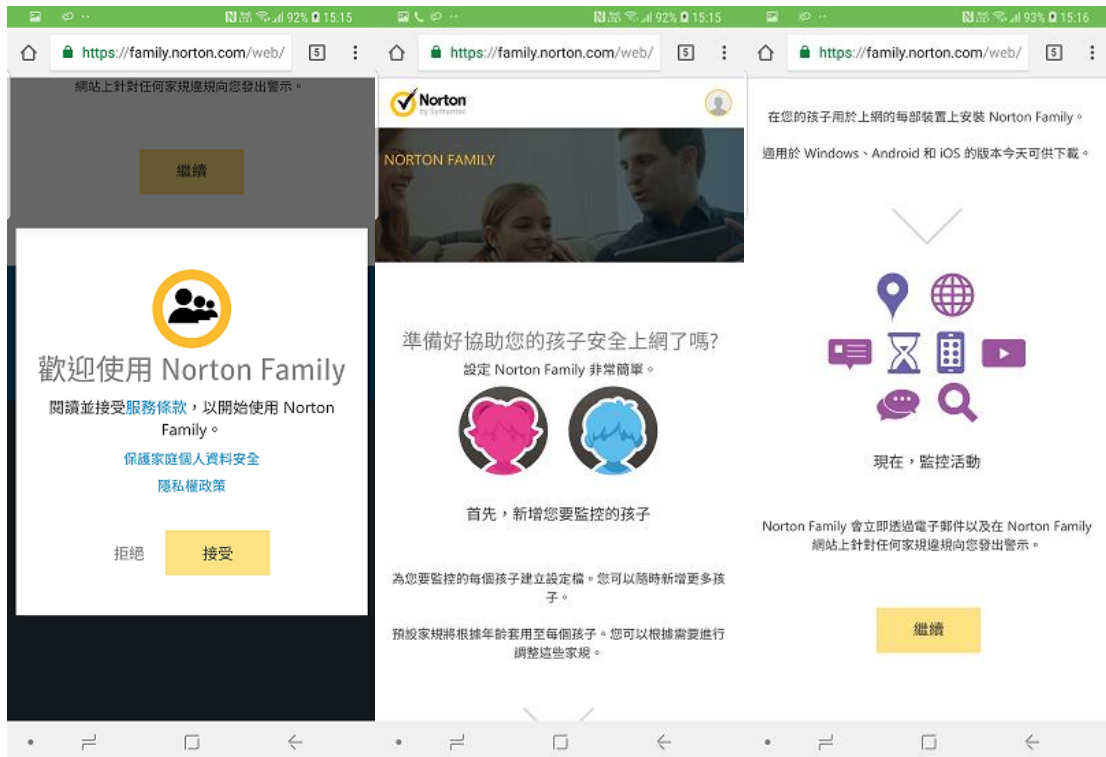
92% 15:15

https://family.norton.com/web/

5

網站上針對任何家規違規向您發出警示。

繼續

歡迎使用 Norton Family

閱讀並接受服務條款，以開始使用 Norton Family。

保護家庭個人資料安全

隱私權政策

拒絕

接受

92% 15:15

https://family.norton.com/web/

5

Norton by Symantec

NORTON FAMILY

準備好協助您的孩子安全上網了嗎?

設定 Norton Family 非常簡單。

首先，新增您要監控的孩子

為您要監控的每個孩子建立設定檔。您可以隨時新增更多孩子。

預設家規將根據年齡套用至每個孩子。您可以根據需要進行調整這些家規。

93% 15:16

https://family.norton.com/web/

5

在您的孩子用於上網的每部裝置上安裝 Norton Family。

適用於 Windows、Android 和 iOS 的版本今天可供下載。

現在，監控活動

Norton Family 會立即透過電子郵件以及在 Norton Family 網站上針對任何家規違規向您發出警示。

繼續